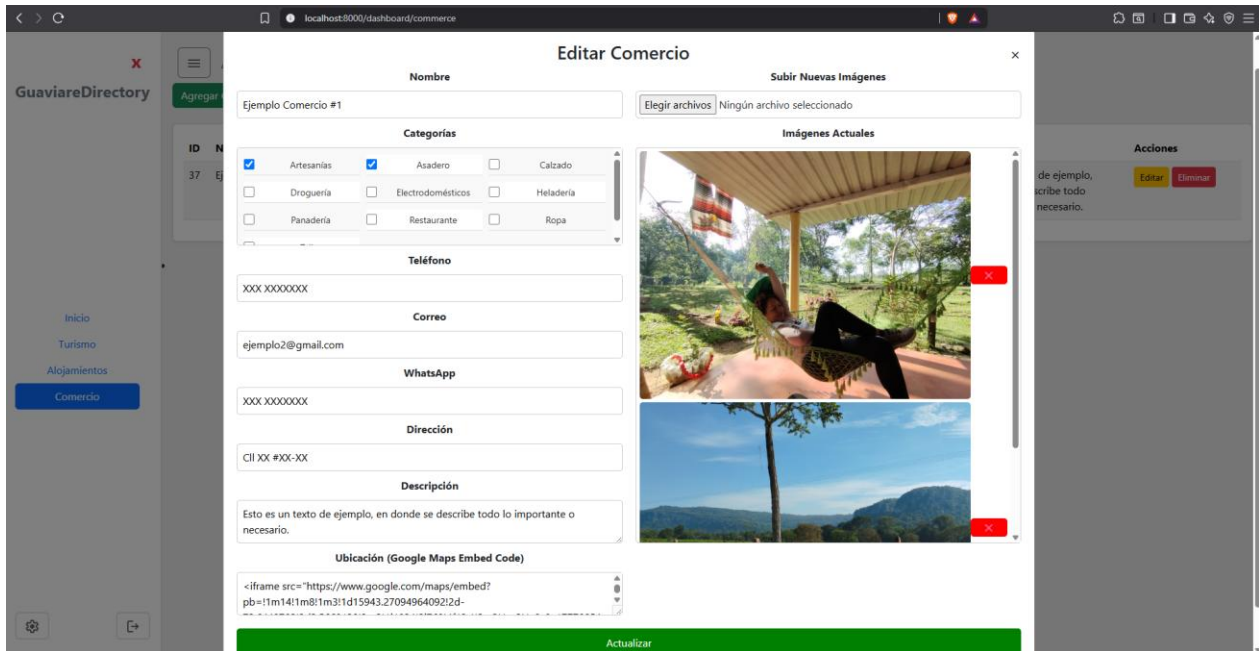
localhost:8000/dashboard/commerce

GuaviareDirectory

Agregar

ID N

37 Ej

Inicio
Turismo
Alojamientos
Comercio

Editar Comercio

×

Nombre

Ejemplo Comercio #1

Categorías

| | | |
|---|---|---|
| ☑ Artesanías | ☑ Asadero | ☐ Calzado |
| ☐ Droguería | ☐ Electrodomésticos | ☐ Heladería |
| ☐ Panadería | ☐ Restaurante | ☐ Ropa |

Teléfono

XXX XXXXXXX

Correo

ejemplo2@gmail.com

WhatsApp

XXX XXXXXXX

Dirección

Cll XX #XX-XX

Descripción

Esto es un texto de ejemplo, en donde se describe todo lo importante o necesario.

Ubicación (Google Maps Embed Code)

<iframe src="https://www.google.com/maps/embed?pb=!1m14!1m8!1m3!1d15943.27094964092!2d-

Subir Nuevas Imágenes

Elegir archivos Ningún archivo seleccionado

Imágenes Actuales

×

×

Acciones

de ejemplo, cribe todo necesario.

Editar Eliminar

Actualizar